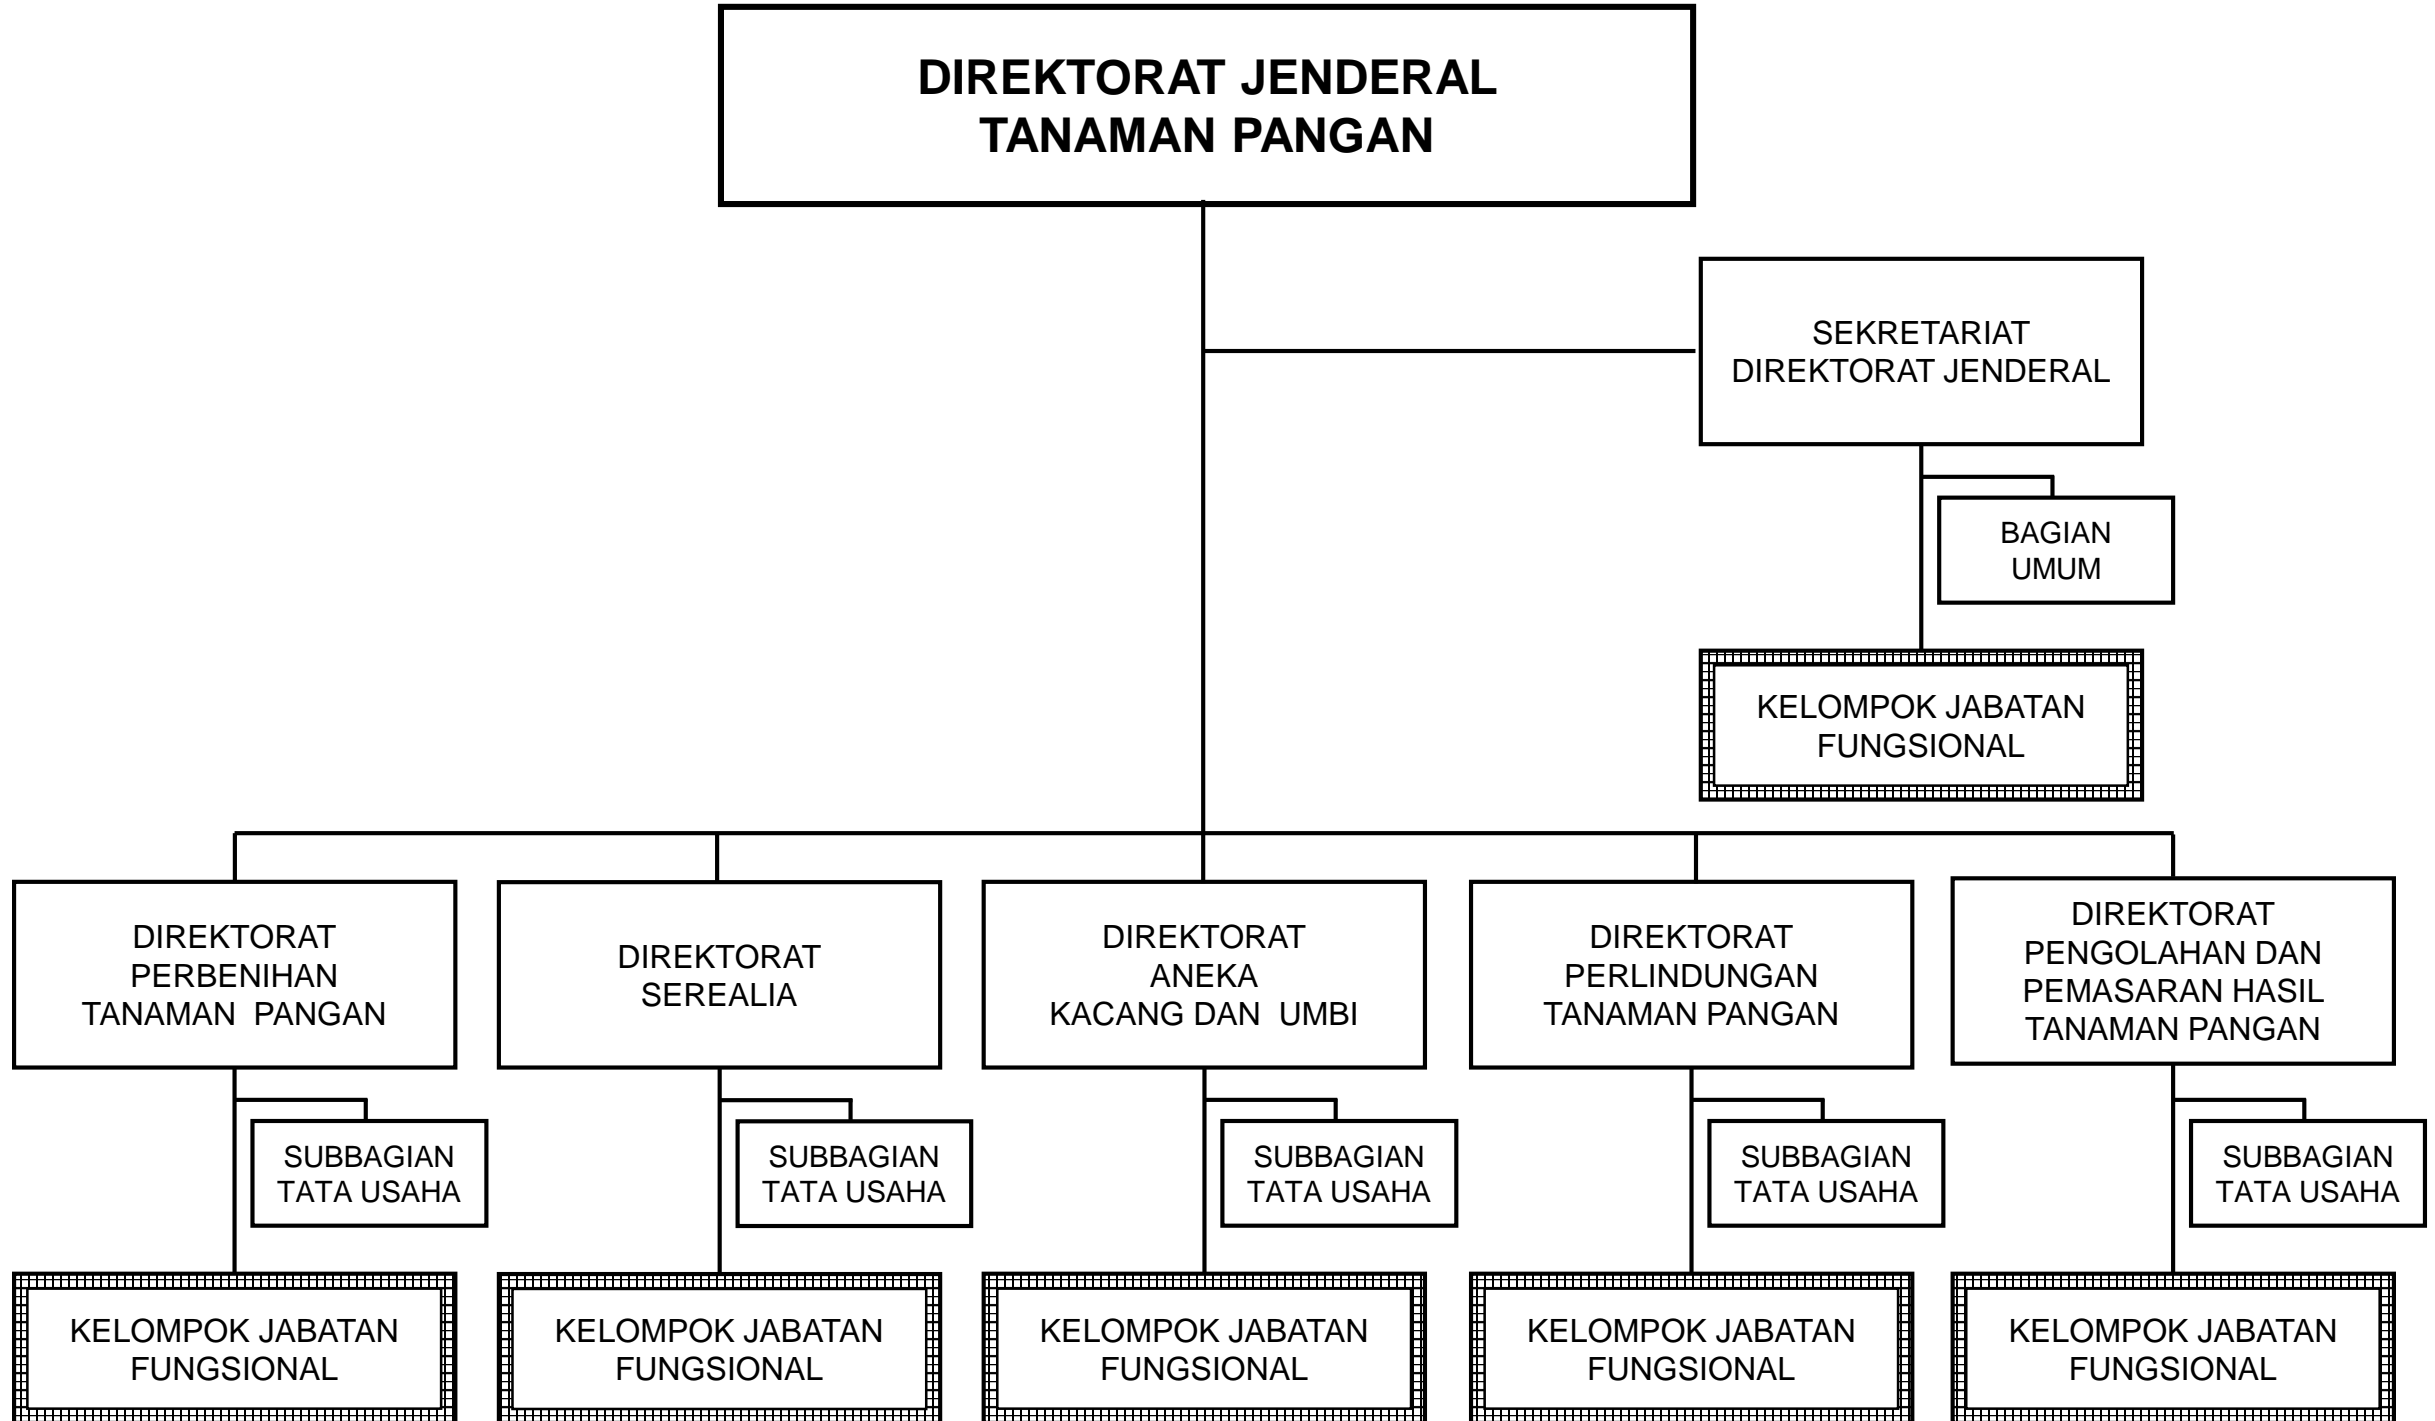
DIREKTORAT JENDERAL
TANAMAN PANGAN

SEKRETARIAT
DIREKTORAT JENDERAL

BAGIAN
UMUM

KELOMPOK JABATAN
FUNGSIONAL

DIREKTORAT
PERBENIHAN
TANAMAN PANGAN

SUBBAGIAN
TATA USAHA

KELOMPOK JABATAN
FUNGSIONAL

DIREKTORAT
SEREALIA

SUBBAGIAN
TATA USAHA

KELOMPOK JABATAN
FUNGSIONAL

DIREKTORAT
ANEKA
KACANG DAN UMBI

SUBBAGIAN
TATA USAHA

KELOMPOK JABATAN
FUNGSIONAL

DIREKTORAT
PERLINDUNGAN
TANAMAN PANGAN

SUBBAGIAN
TATA USAHA

KELOMPOK JABATAN
FUNGSIONAL

DIREKTORAT
PENGOLAHAN DAN
PEMASARAN HASIL
TANAMAN PANGAN

SUBBAGIAN
TATA USAHA

KELOMPOK JABATAN
FUNGSIONAL